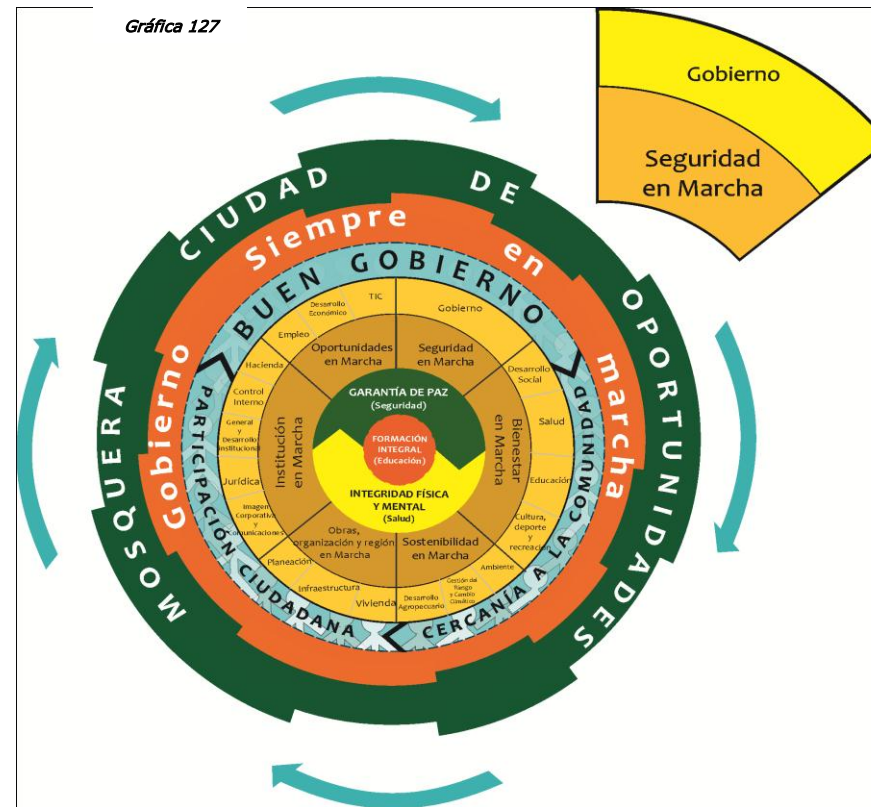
Gráfica 127

Gobierno

Seguridad en Marcha

MOSQUERA CIUDAD DE OPORTUNIDADES

Gobierno Siempre en marcha

BUEN GOBIERNO

PARTICIPACIÓN CIUDADANA

CERCANÍA A LA COMUNIDAD

TIC

Desarrollo Económico

Empleo

Hacienda

Control Interno

General y Desarrollo Institucional

Jurídica

Imagen Corporativa y Comunicaciones

Planeación

Infraestructura

Vivienda

Desarrollo Agropecuario

Gestión del Riesgo y Cambio Climático

Ambiente

Cultura, deporte y recreación

Educación

Salud

Desarrollo Social

Gobierno

Oportunidades en Marcha

Seguridad en Marcha

Institución en Marcha

Bienestar en Marcha

Obras, organización y región en Marcha

Sostenibilidad en Marcha

GARANTÍA DE PAZ (Seguridad)

FORMACIÓN INTEGRAL (Educación)

INTEGRIDAD FÍSICA Y MENTAL (Salud)